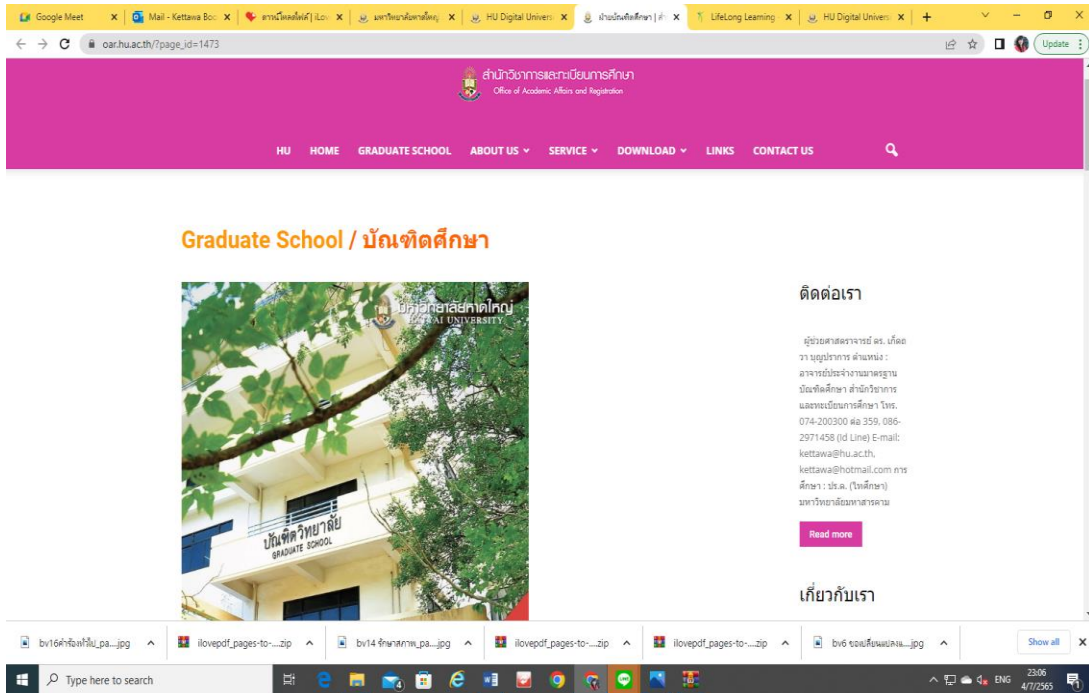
Google Meet | Mail - Kettawa Boo | ดาวน์โหลดไฟล์ | iLov | มหาวิทยาลัยหาดใหญ่ | HU Digital Univers | ฝ่ายบัณฑิตศึกษา | สำ | LifeLong Learning | HU Digital Univers | +

oar.hu.ac.th/?page_id=1473

Update

สำนักวิชาการและทะเบียนการศึกษา
Office of Academic Affairs and Registration

HU HOME GRADUATE SCHOOL ABOUT US SERVICE DOWNLOAD LINKS CONTACT US

Graduate School / บัณฑิตศึกษา

มหาวิทยาลัยหาดใหญ่
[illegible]AI UNIVERSITY

บัณฑิตวิทยาลัย
GRADUATE SCHOOL

ติดต่อเรา

ผู้ช่วยศาสตราจารย์ ดร. เก็ตถวา บุญปราการ ตำแหน่ง : อาจารย์ประจำงานมาตรฐานบัณฑิตศึกษา สำนักวิชาการและทะเบียนการศึกษา โทร. 074-200300 ต่อ 359, 086-2971458 (Id Line) E-mail: kettawa@hu.ac.th, kettawa@hotmail.com การศึกษา : ปร.ด. (ไทศึกษา) มหาวิทยาลัยมหาสารคาม

Read more

เกี่ยวกับเรา

bv16คำร้องทั่วไป_pa....jpg | ilovepdf_pages-to-....zip | bv14 รักษาสภาพ_pa....jpg | ilovepdf_pages-to-....zip | ilovepdf_pages-to-....zip | bv6 ขอเปลี่ยนแปลงแ....jpg | Show all

Type here to search

ENG 23:06 4/7/2565